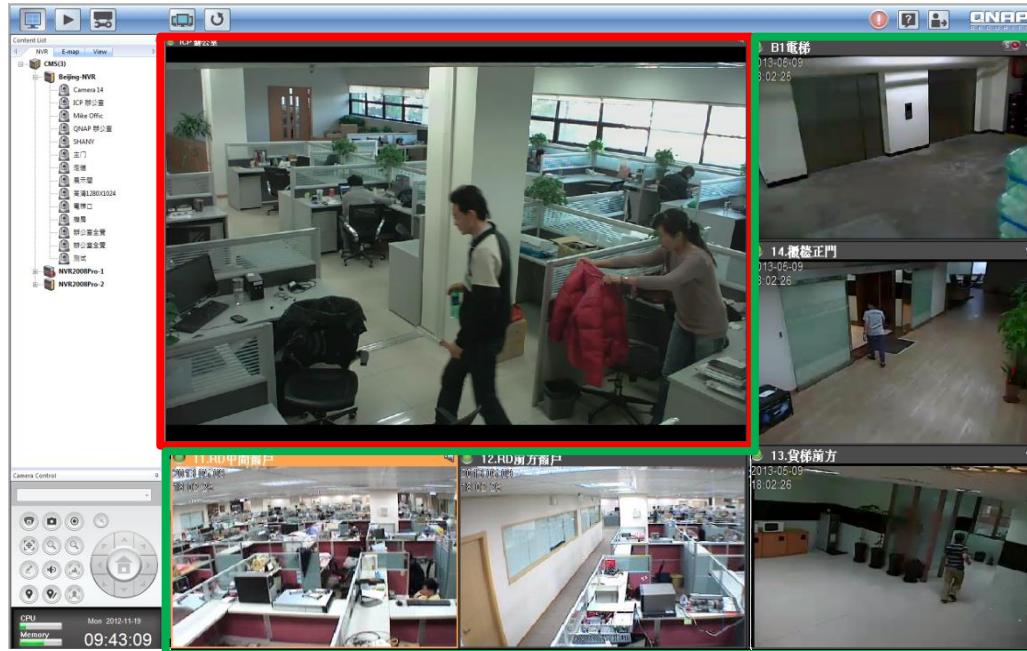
QNAP

Content List

NVR E-map View

CMS(3)

Beijing-NVR

Camera 14

ICP 辦公室

Mike Offic

QNAP 辦公室

SHANY

主门

走道

展示區

書湖1280X1024

電梯口

機房

辦公室全覽

辦公室全覽

測試

NVR2008Pro-1

NVR2008Pro-2

ICP 辦公室

B1電梯

2013-05-09

18:02:26

14.櫃檯正門

2013-05-09

18:02:26

11.RD中間窗戶

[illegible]

12.RD南方窗戶

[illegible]

13.貨梯前方

2013-05-09

18:02:26

Camera Control

CPU

Memory

Mon 2012-11-19

09:43:09